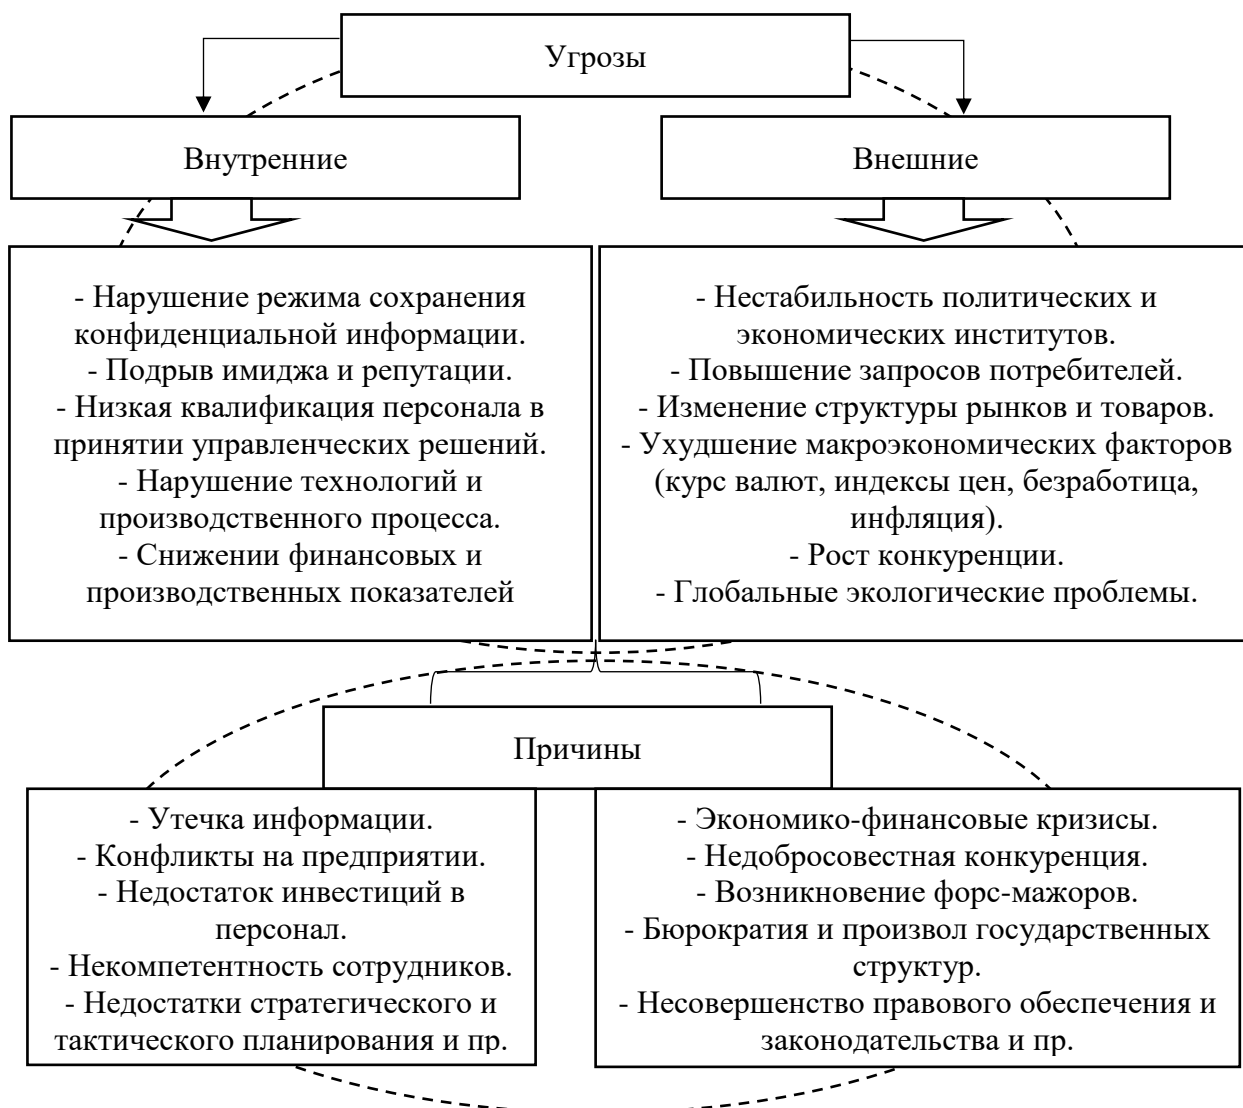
Угрозы

Внутренние

Внешние

- Нарушение режима сохранения конфиденциальной информации.
- Подрыв имиджа и репутации.
- Низкая квалификация персонала в принятии управленческих решений.
- Нарушение технологий и производственного процесса.
- Снижении финансовых и производственных показателей

- Нестабильность политических и экономических институтов.
- Повышение запросов потребителей.
- Изменение структуры рынков и товаров.
- Ухудшение макроэкономических факторов (курс валют, индексы цен, безработица, инфляция).
- Рост конкуренции.
- Глобальные экологические проблемы.

Причины

- Утечка информации.
- Конфликты на предприятии.
- Недостаток инвестиций в персонал.
- Некомпетентность сотрудников.
- Недостатки стратегического и тактического планирования и пр.

- Экономико-финансовые кризисы.
- Недобросовестная конкуренция.
- Возникновение форс-мажоров.
- Бюрократия и произвол государственных структур.
- Несовершенство правового обеспечения и законодательства и пр.